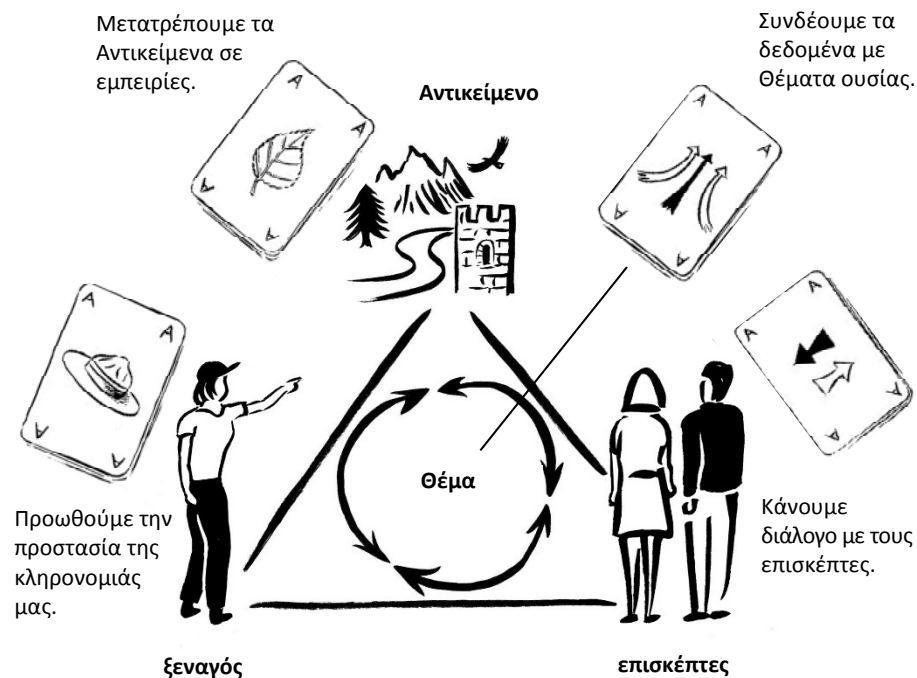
Μετατρέπουμε τα Αντικείμενα σε εμπειρίες.

Συνδέουμε τα δεδομένα με Θέματα ουσίας.

Αντικείμενο

Θέμα

Προωθούμε την προστασία της κληρονομιάς μας.

Κάνουμε διάλογο με τους επισκέπτες.

ξεναγός

επισκέπτες